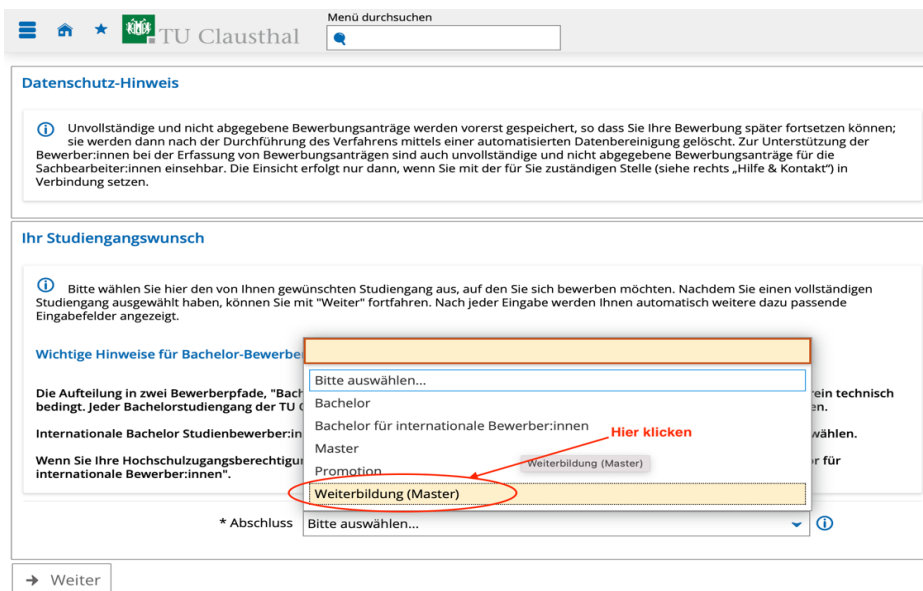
TU Clausthal

Menü durchsuchen

Datenschutz-Hinweis

Unvollständige und nicht abgegebene Bewerbungsanträge werden vorerst gespeichert, so dass Sie Ihre Bewerbung später fortsetzen können; sie werden dann nach der Durchführung des Verfahrens mittels einer automatisierten Datenbereinigung gelöscht. Zur Unterstützung der Bewerber:innen bei der Erfassung von Bewerbungsanträgen sind auch unvollständige und nicht abgegebene Bewerbungsanträge für die Sachbearbeiter:innen einsehbar. Die Einsicht erfolgt nur dann, wenn Sie mit der für Sie zuständigen Stelle (siehe rechts „Hilfe & Kontakt") in Verbindung setzen.

Ihr Studiengangswunsch

Bitte wählen Sie hier den von Ihnen gewünschten Studiengang aus, auf den Sie sich bewerben möchten. Nachdem Sie einen vollständigen Studiengang ausgewählt haben, können Sie mit "Weiter" fortfahren. Nach jeder Eingabe werden Ihnen automatisch weitere dazu passende Eingabefelder angezeigt.

Wichtige Hinweise für Bachelor-Bewerber

Die Aufteilung in zwei Bewerberpfade, "Bach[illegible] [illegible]ein technisch bedingt. Jeder Bachelorstudiengang der TU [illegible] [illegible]n.

Internationale Bachelor Studienbewerber:in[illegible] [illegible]wählen.

Wenn Sie Ihre Hochschulzugangsberechtigu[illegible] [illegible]r für internationale Bewerber:innen".

Bitte auswählen...
Bachelor
Bachelor für internationale Bewerber:innen
Master
Promotion
Weiterbildung (Master)

Weiterbildung (Master)

Hier klicken

* Abschluss Bitte auswählen...

→ Weiter